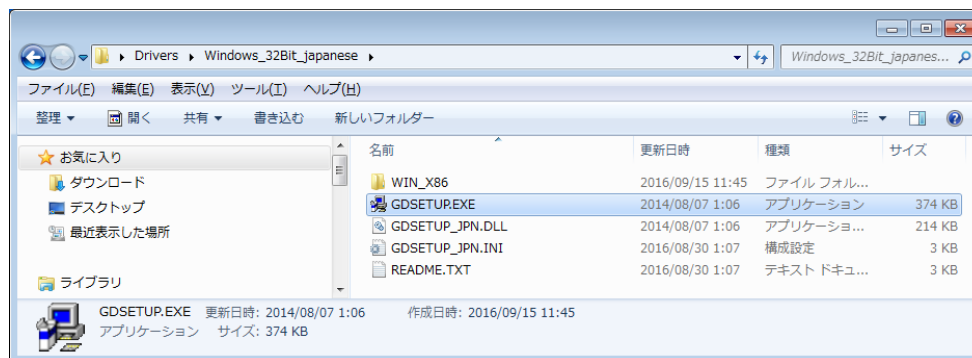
Drivers ▸ Windows_32Bit_japanese ▸

Windows_32Bit_japanes...

ファイル(F) 編集(E) 表示(V) ツール(T) ヘルプ(H)

整理 ▾ 開く 共有 ▾ 書き込む 新しいフォルダー

お気に入り
ダウンロード
デスクトップ
最近表示した場所

ライブラリ

| 名前 | 更新日時 | 種類 | サイズ |
|---|---|---|---|
| WIN_X86 | 2016/09/15 11:45 | ファイル フォル... | |
| GDSETUP.EXE | 2014/08/07 1:06 | アプリケーション | 374 KB |
| GDSETUP_JPN.DLL | 2014/08/07 1:06 | アプリケーショ... | 214 KB |
| GDSETUP_JPN.INI | 2016/08/30 1:07 | 構成設定 | 3 KB |
| README.TXT | 2016/08/30 1:07 | テキスト ドキュ... | 3 KB |

GDSETUP.EXE 更新日時: 2014/08/07 1:06 作成日時: 2016/09/15 11:45
アプリケーション サイズ: 374 KB